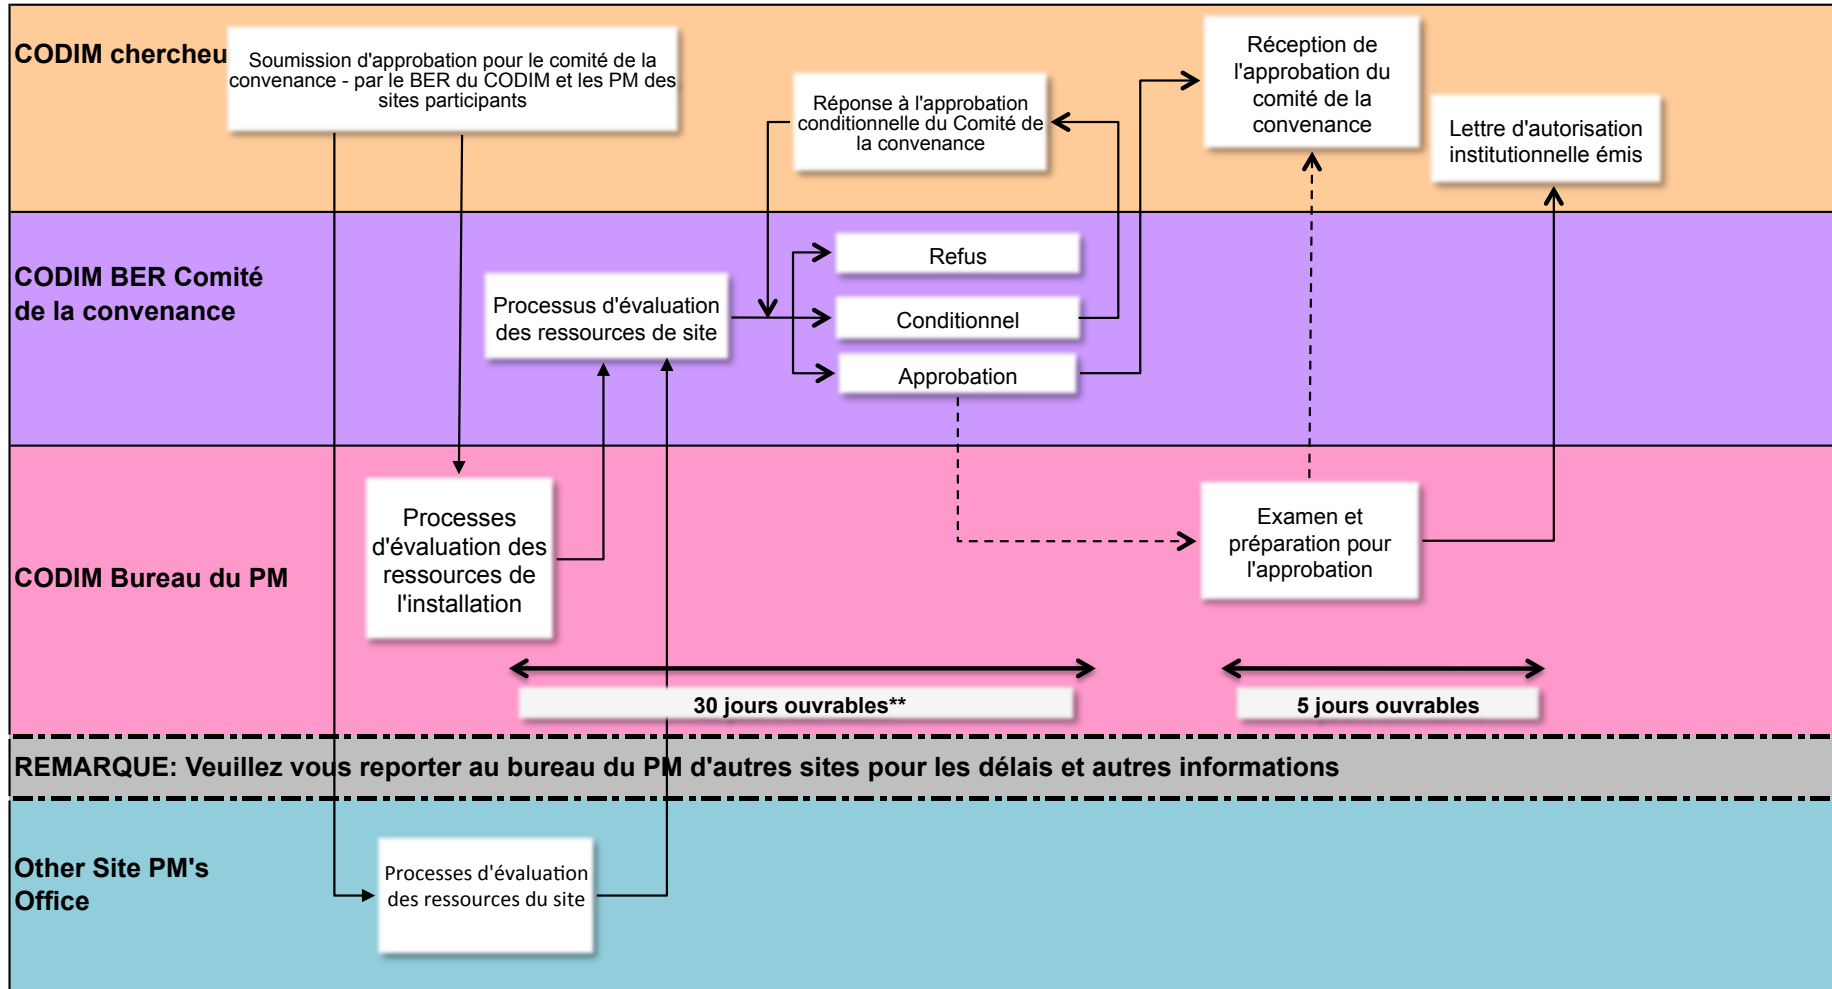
CODIM chercheu

Soumission d'approbation pour le comité de la convenance - par le BER du CODIM et les PM des sites participants

Réponse à l'approbation conditionnelle du Comité de la convenance

Réception de l'approbation du comité de la convenance

Lettre d'autorisation institutionnelle émis

CODIM BER Comité de la convenance

Processus d'évaluation des ressources de site

Refus

Conditionnel

Approbation

CODIM Bureau du PM

Processes d'évaluation des ressources de l'installation

Examen et préparation pour l'approbation

30 jours ouvrables**

5 jours ouvrables

REMARQUE: Veuillez vous reporter au bureau du PM d'autres sites pour les délais et autres informations

Other Site PM's Office

Processes d'évaluation des ressources du site